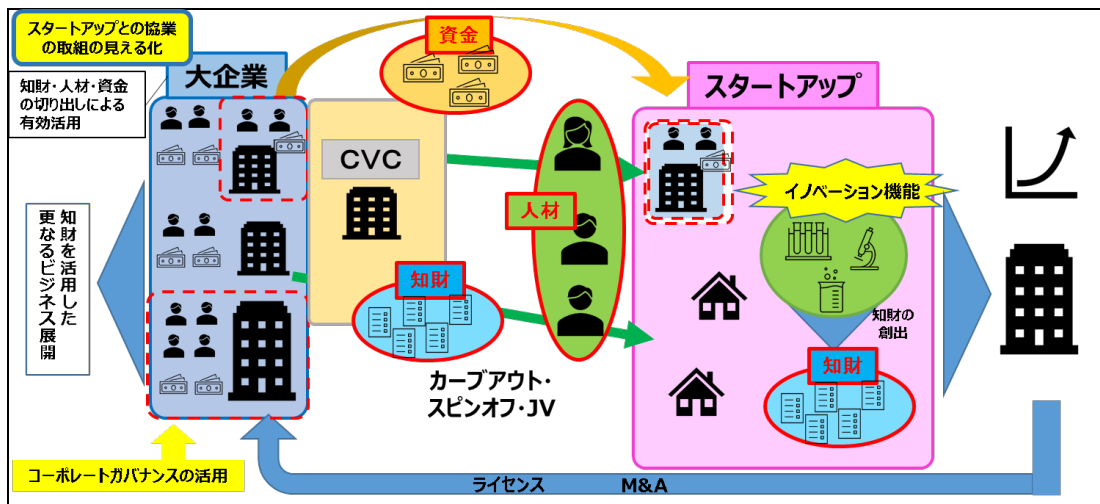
スタートアップとの協業の取組の見える化

知財・人材・資金の切り出しによる有効活用

大企業

資金

スタートアップ

CVC

人材

イノベーション機能

知財を活用した更なるビジネス展開

知財

知財の創出

知財

カーブアウト・スピンオフ・JV

コーポレートガバナンスの活用

ライセンス　M&A